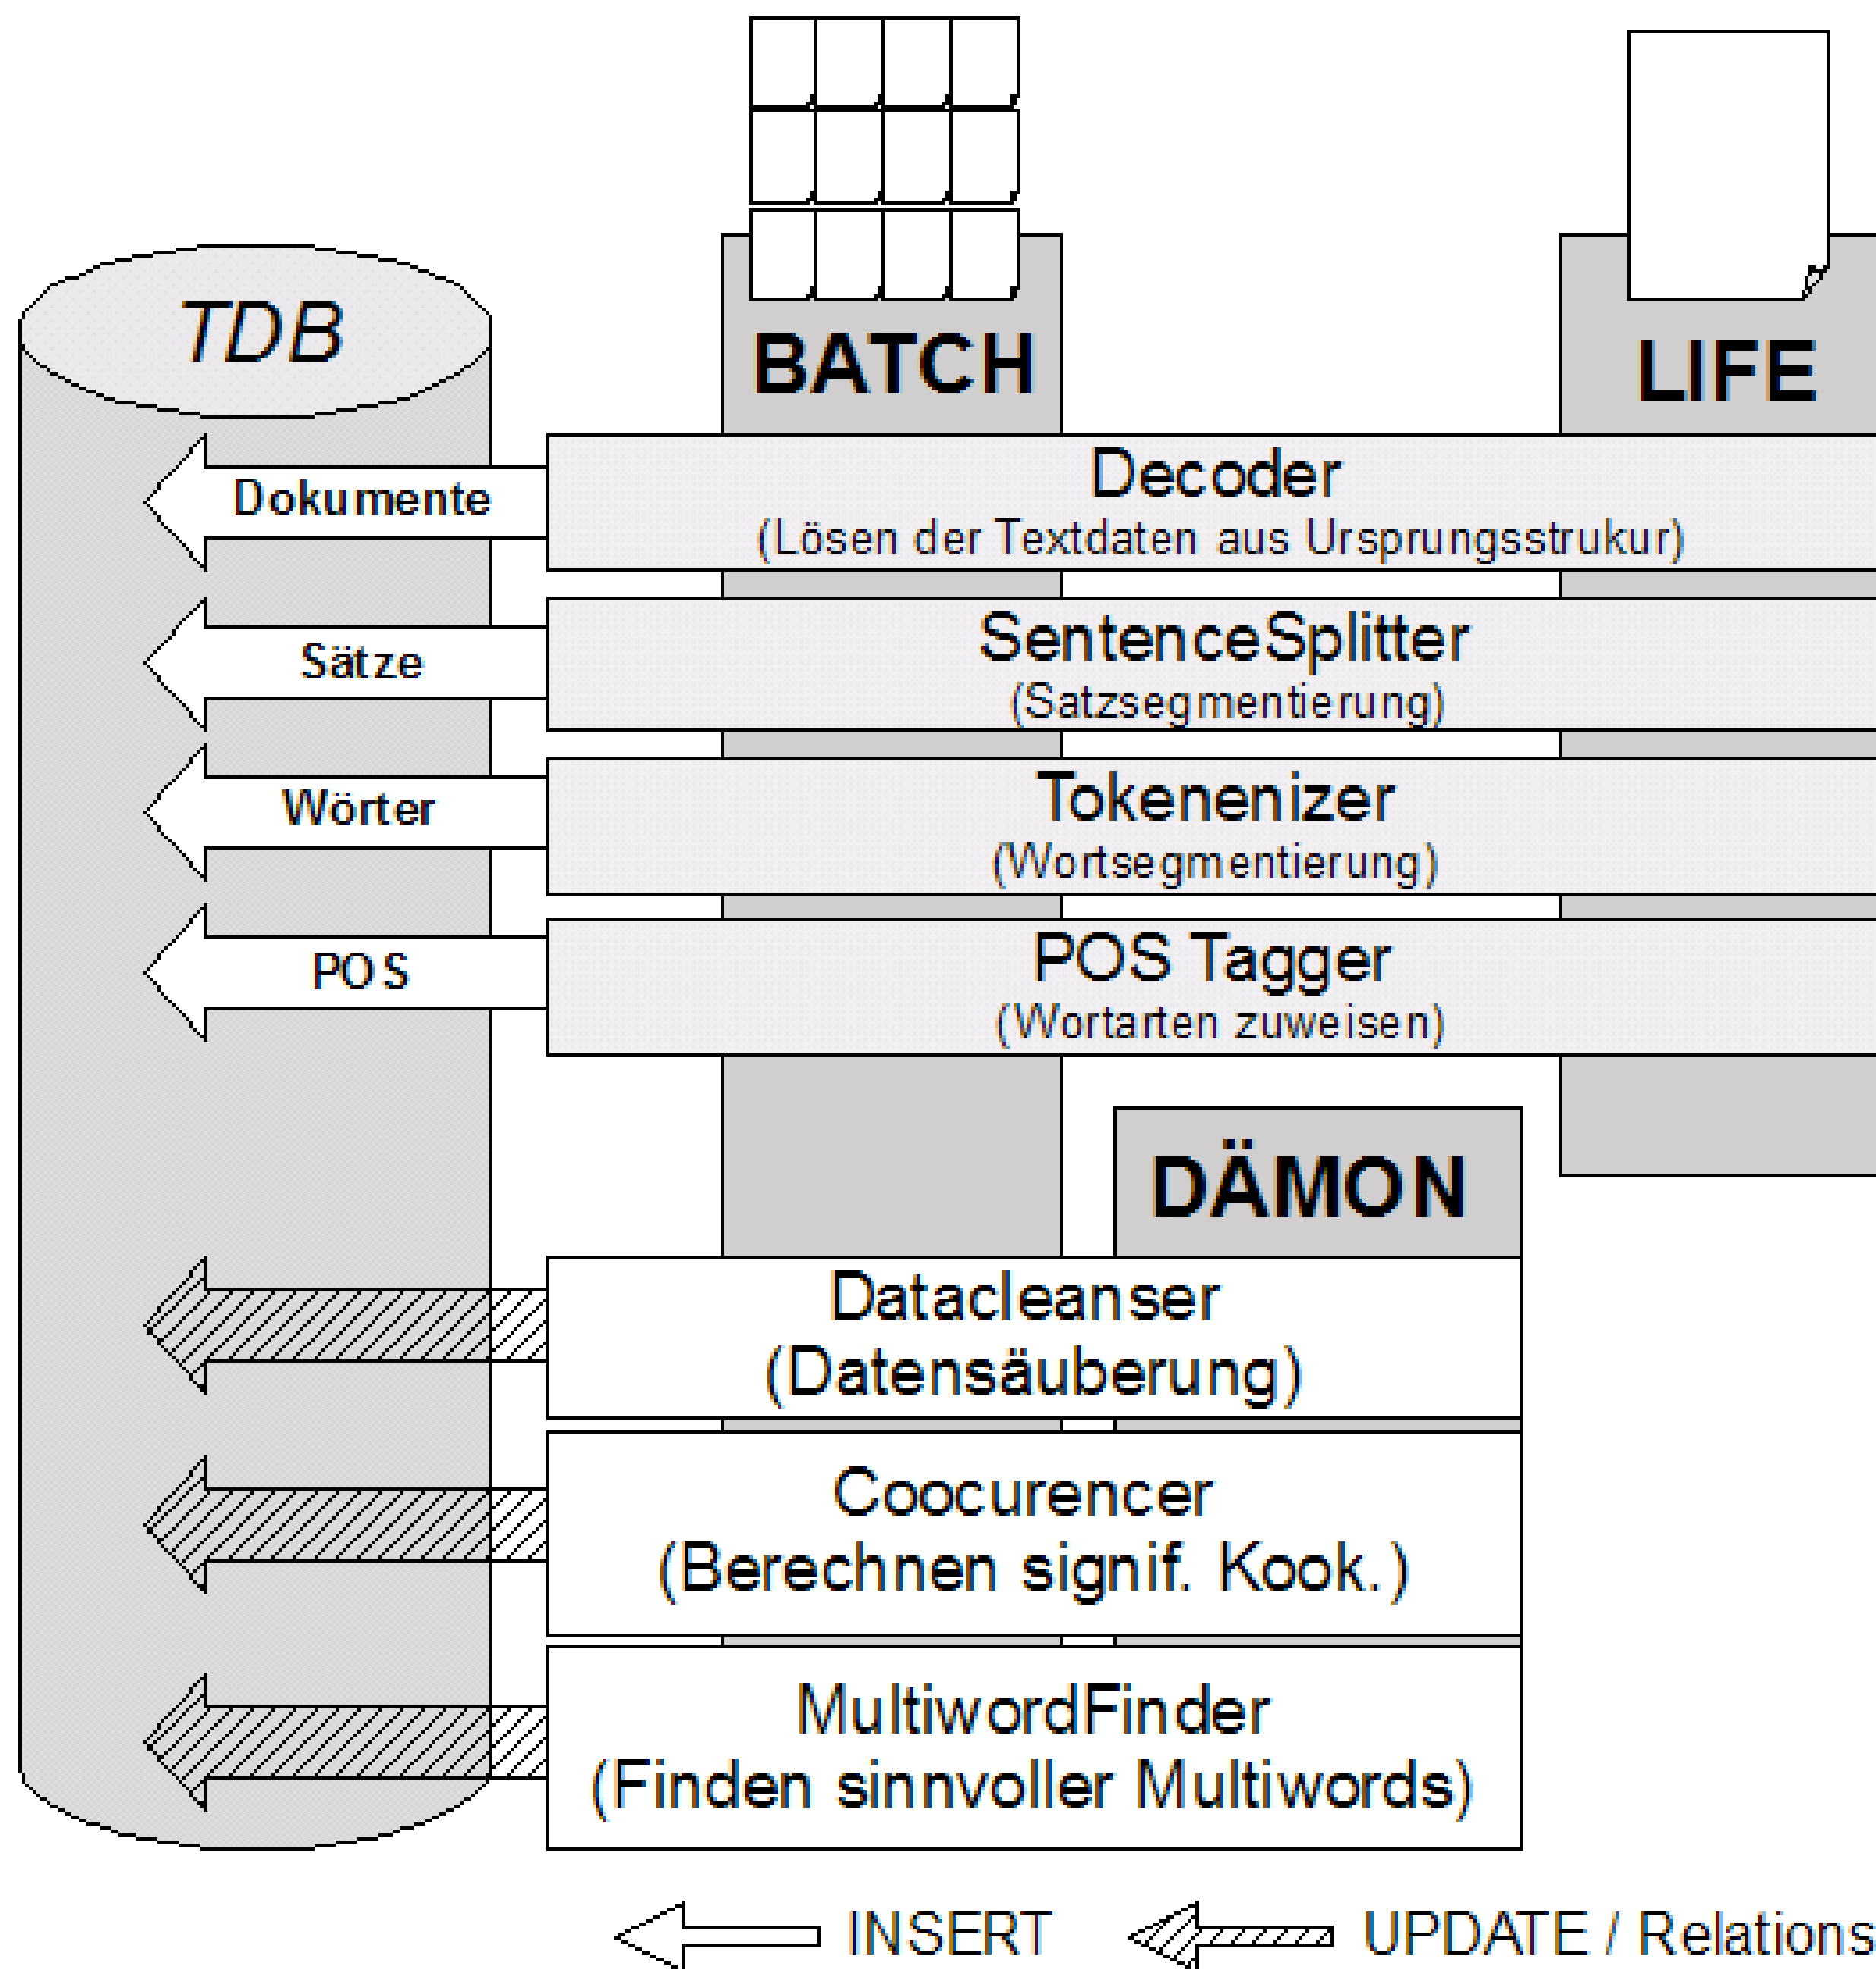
TDB

BATCH

LIFE

Dokumente

Decoder
(Lösen der Textdaten aus Ursprungsstrukur)

Sätze

SentenceSplitter
(Satzsegmentierung)

Wörter

Tokenenizer
(Wortsegmentierung)

POS

POS Tagger
(Wortarten zuweisen)

DÄMON

Datacleanser
(Datensäuberung)

Coocurencer
(Berechnen signif. Kook.)

MultiwordFinder
(Finden sinnvoller Multiwords)

INSERT

UPDATE / Relations